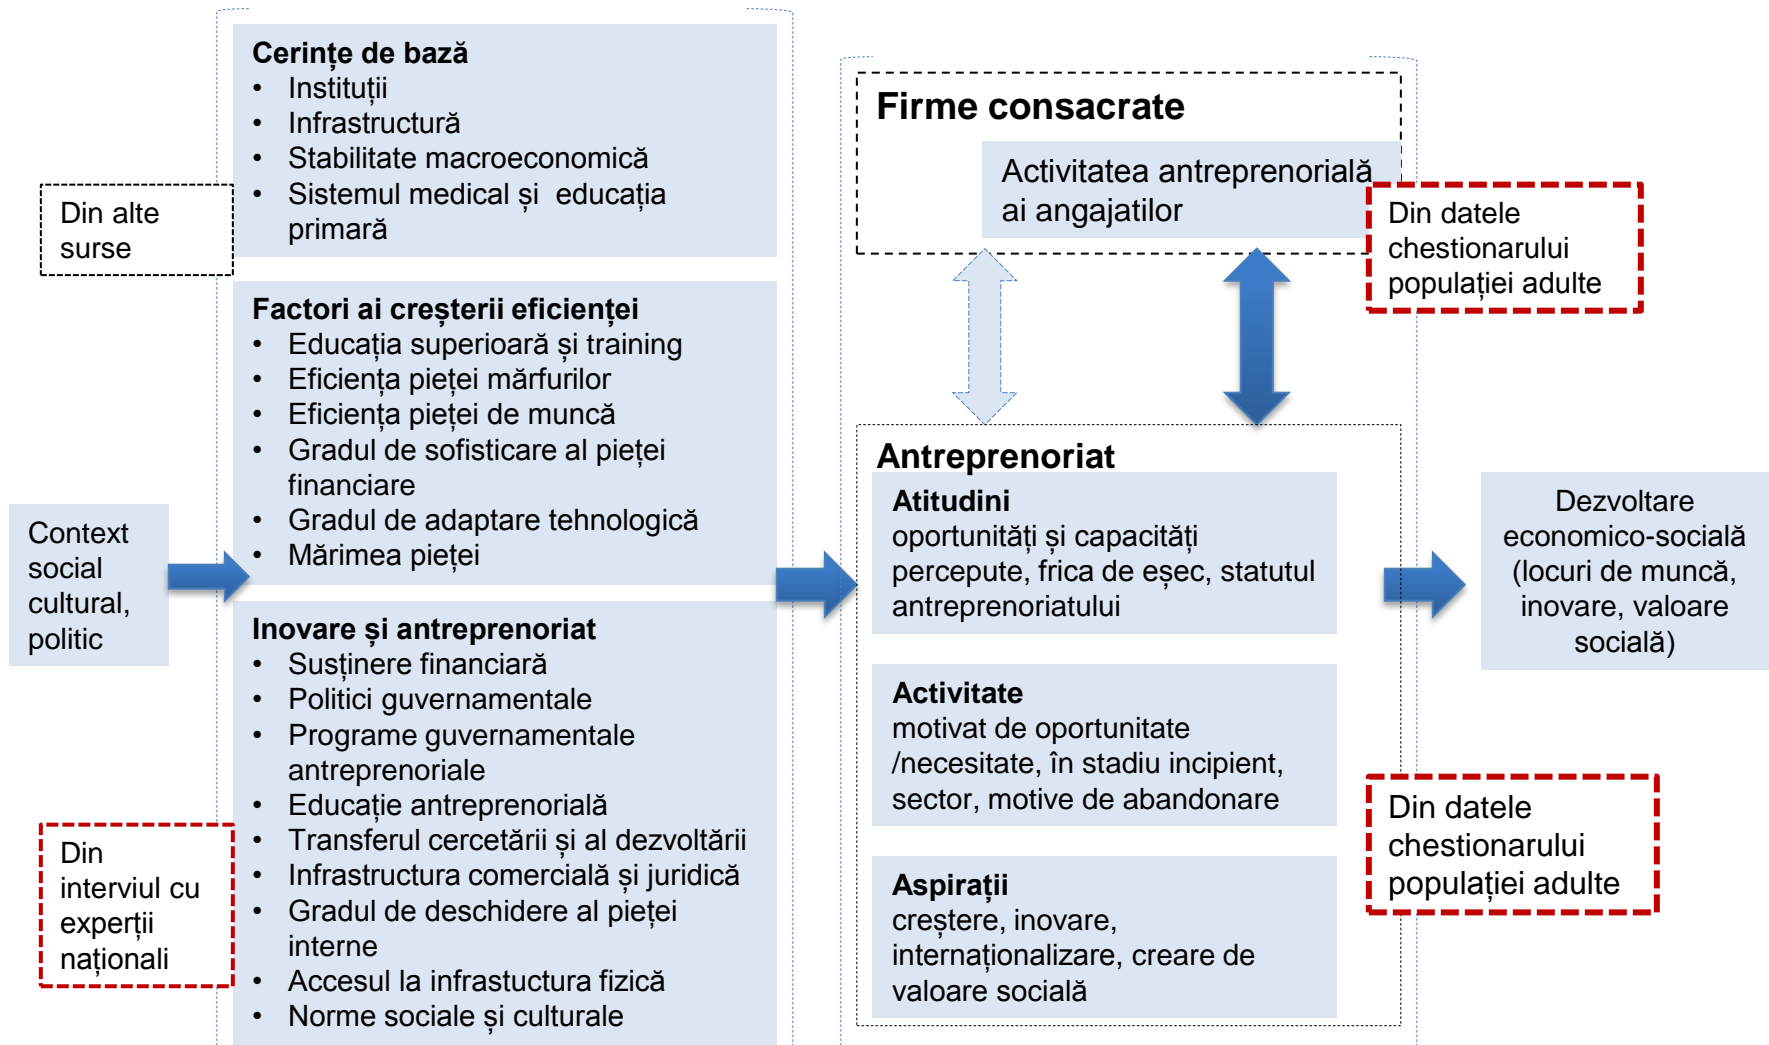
Din alte surse

Context social cultural, politic

Din interviul cu experții naționali

Cerințe de bază
• Instituții
• Infrastructură
• Stabilitate macroeconomică
• Sistemul medical și educația primară

Factori ai creșterii eficienței
• Educația superioară și training
• Eficiența pieței mărfurilor
• Eficiența pieței de muncă
• Gradul de sofisticare al pieței financiare
• Gradul de adaptare tehnologică
• Mărimea pieței

Inovare și antreprenoriat
• Susținere financiară
• Politici guvernamentale
• Programe guvernamentale antreprenoriale
• Educație antreprenorială
• Transferul cercetării și al dezvoltării
• Infrastructura comercială și juridică
• Gradul de deschidere al pieței interne
• Accesul la infrastuctura fizică
• Norme sociale și culturale

Firme consacrate
Activitatea antreprenorială ai angajatilor

Din datele chestionarului populației adulte

Antreprenoriat
Atitudini
oportunități și capacități percepute, frica de eșec, statutul antreprenoriatului

Activitate
motivat de oportunitate /necesitate, în stadiu incipient, sector, motive de abandonare

Aspirații
creștere, inovare, internaționalizare, creare de valoare socială

Dezvoltare economico-socială (locuri de muncă, inovare, valoare socială)

Din datele chestionarului populației adulte